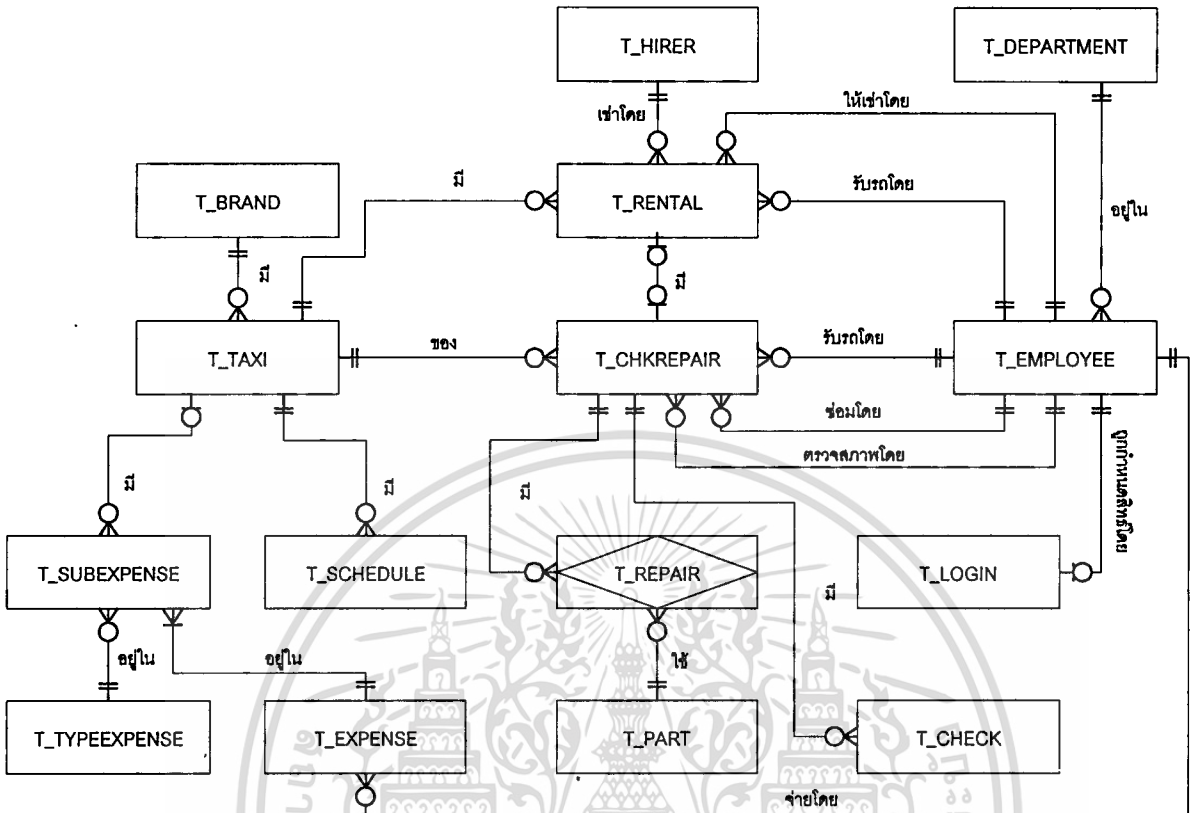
T_HIRER

T_DEPARTMENT

เช่าโดย

ให้เช่าโดย

T_BRAND

มี

T_RENTAL

รับรถโดย

อยู่ใน

มี

มี

T_TAXI

ของ

T_CHKREPAIR

รับรถโดย

T_EMPLOYEE

ซ่อมโดย

ตรวจสภาพโดย

มี

มี

มี

กำหนดผู้ใช้โดย

T_SUBEXPENSE

T_SCHEDULE

T_REPAIR

มี

T_LOGIN

อยู่ใน

อยู่ใน

ใช้

T_TYPEEXPENSE

T_EXPENSE

T_PART

T_CHECK

จ่ายโดย